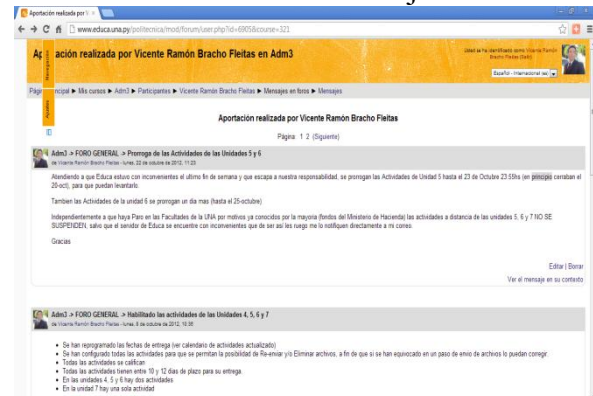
Aportación realizada por V ×

www.educa.una.py/politecnica/mod/forum/user.php?id=6905&course=321

Aportación realizada por Vicente Ramón Bracho Fleitas en Adm3

Usted se ha identificado como Vicente Ramón Bracho Fleitas (Salir)

Español - Internacional (es)

Página Principal ► Mis cursos ► Adm3 ► Participantes ► Vicente Ramón Bracho Fleitas ► Mensajes en foros ► Mensajes

Aportación realizada por Vicente Ramón Bracho Fleitas

Página: 1 2 (Siguiente)

Adm3 > FORO GENERAL > Prorroga de las Actividades de las Unidades 5 y 6
de Vicente Ramón Bracho Fleitas - lunes, 22 de octubre de 2012, 11:23

Atendiendo a que Educa estuvo con inconvenientes el ultimo fin de semana y que escapa a nuestra responsabilidad, se prorrogan las Actividades de Unidad 5 hasta el 23 de Octubre 23:59hs (en principio cerraban el 20-oct), para que puedan levantarlo.

Tambien las Actividades de la unidad 6 se prorrogan un dia mas (hasta el 25-octubre)

Independientemente a que haya Paro en las Facultades de la UNA por motivos ya conocidos por la mayoria (fondos del Ministerio de Hacienda) las actividades a distancia de las unidades 5, 6 y 7 NO SE SUSPENDEN, salvo que el servidor de Educa se encuentre con inconvenientes que de ser asi les ruego me lo notifiquen directamente a mi correo.

Gracias

Editar | Borrar
Ver el mensaje en su contexto

Adm3 > FORO GENERAL > Habilitado las actividades de las Unidades 4, 5, 6 y 7
de Vicente Ramón Bracho Fleitas - lunes, 8 de octubre de 2012, 13:35

• Se han reprogramado las fechas de entrega (ver calendario de actividades actualizado)
• Se han configurado todas las actividades para que se permitan la posibilidad de Re-enviar y/o Eliminar archivos, a fin de que si se han equivocado en un paso de envio de archivos lo puedan corregir.
• Todas las actividades se califican
• Todas las actividades tienen entre 10 y 12 dias de plazo para su entrega.
• En las unidades 4, 5 y 6 hay dos actividades
• En la unidad 7 hay una sola actividad